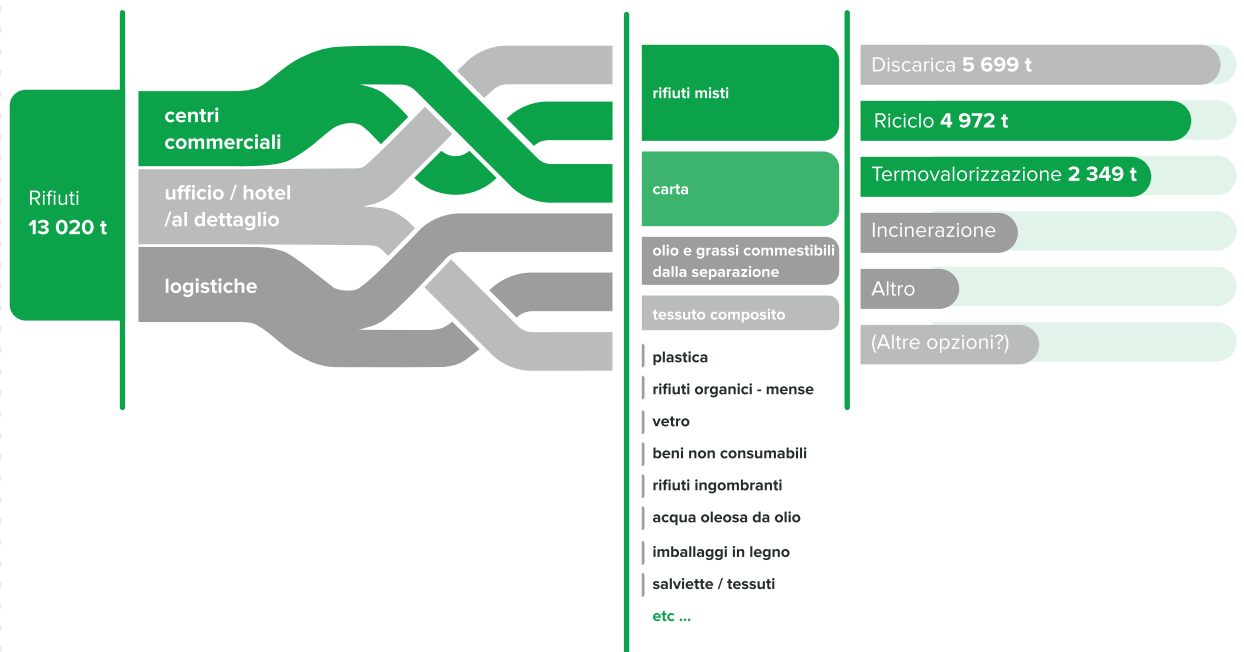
Rifiuti
13 020 t

centri commerciali

ufficio / hotel /al dettaglio

logistiche

rifiuti misti

carta

olio e grassi commestibili dalla separazione

tessuto composito

plastica

rifiuti organici - mense

vetro

beni non consumabili

rifiuti ingombranti

acqua oleosa da olio

imballaggi in legno

salviette / tessuti

etc ...

Discarica 5 699 t

Riciclo 4 972 t

Termovalorizzazione 2 349 t

Incinerazione

Altro

(Altre opzioni?)